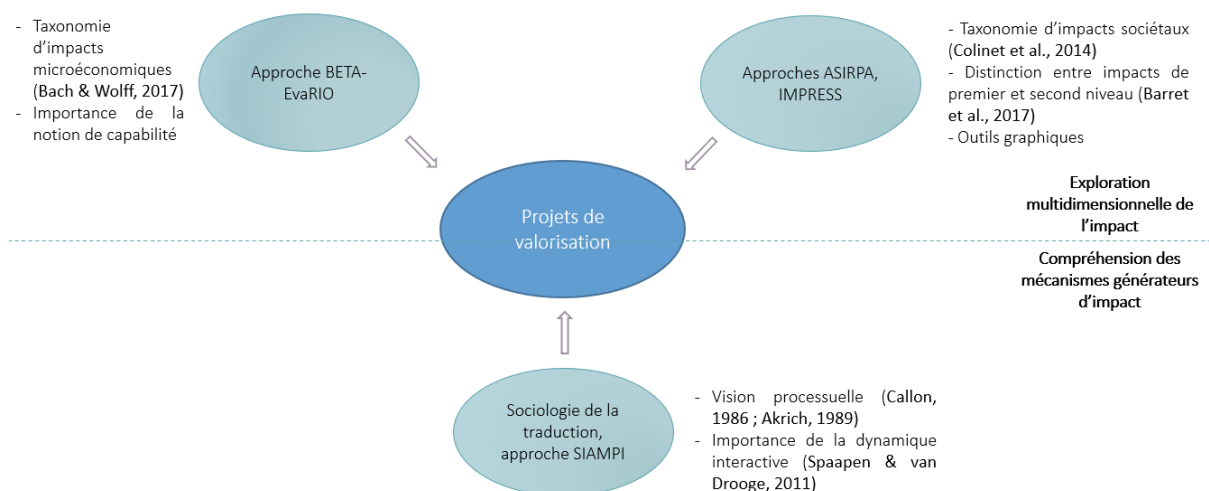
- Taxonomie d'impacts microéconomiques (Bach & Wolff, 2017)
- Importance de la notion de capabilité

Approche BETA-EvaRIO

Approches ASIRPA, IMPRESS

- Taxonomie d'impacts sociétaux (Colinet et al., 2014)
- Distinction entre impacts de premier et second niveau (Barret et al., 2017)
- Outils graphiques

Projets de valorisation

Exploration multidimensionnelle de l'impact

Compréhension des mécanismes générateurs d'impact

Sociologie de la traduction, approche SIAMPI

- Vision processuelle (Callon, 1986 ; Akrich, 1989)
- Importance de la dynamique interactive (Spaapen & van Drooge, 2011)